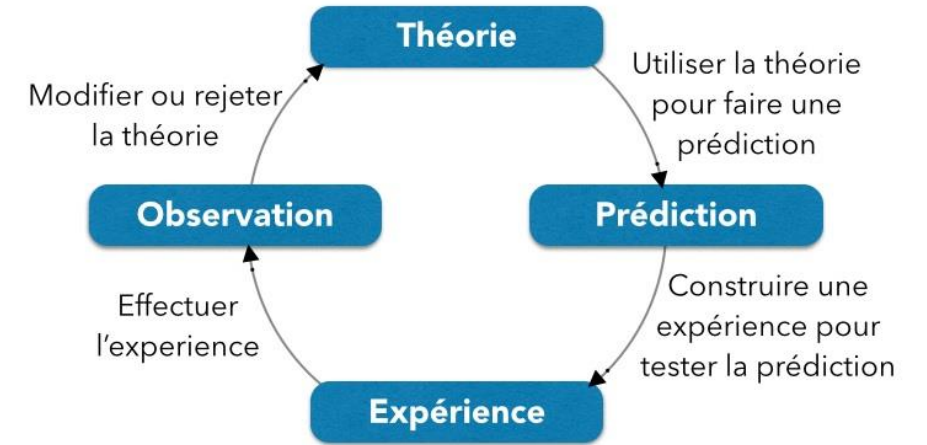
Théorie

Utiliser la théorie pour faire une prédiction

Prédiction

Construire une expérience pour tester la prédiction

Expérience

Effectuer l'experience

Observation

Modifier ou rejeter la théorie